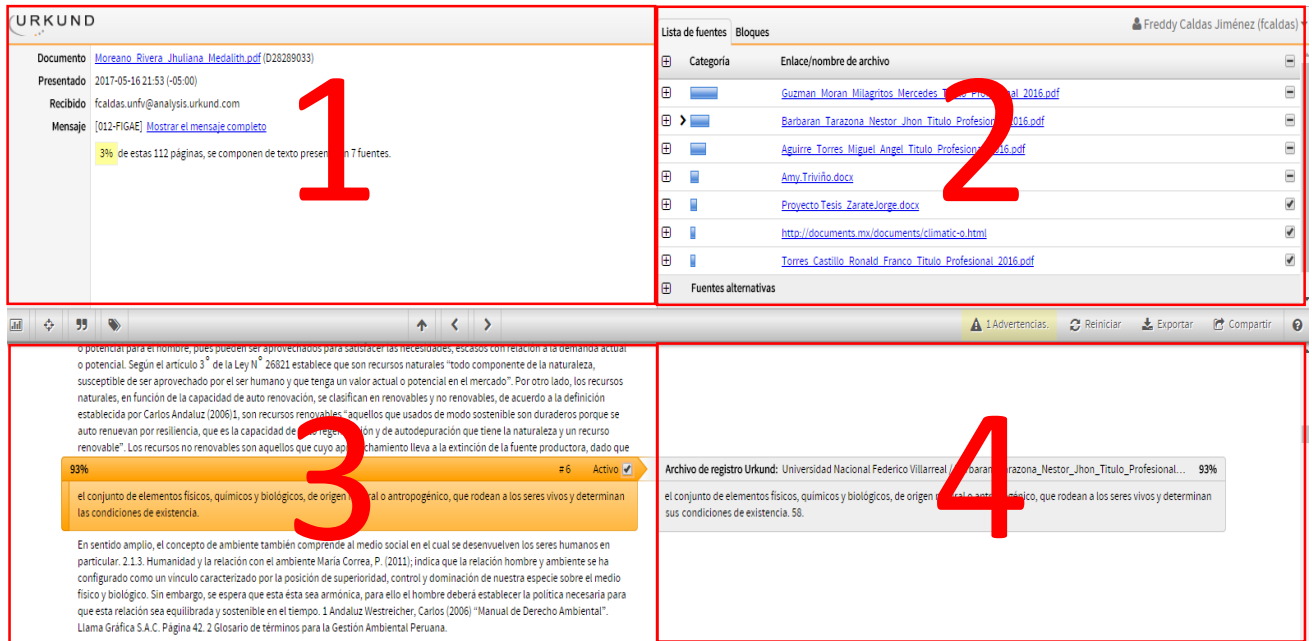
URKUND

Documento Moreano_Rivera_Jhuliana_Medalith.pdf (D28289033)
Presentado 2017-05-16 21:53 (-05:00)
Recibido fcaldas.unfv@analysis.urkund.com
Mensaje [012-FIGAE] Mostrar el mensaje completo

3% de estas 112 páginas, se componen de texto presen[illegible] 7 fuentes.

1

Lista de fuentes Bloques
Freddy Caldas Jiménez (fcaldas)

| Categoría | Enlace/nombre de archivo |
|---|---|
| | Guzman_Moran_Milagritos_Mercedes_T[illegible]_Profes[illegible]al_2016.pdf |
| | Barbaran_Tarazona_Nestor_Jhon_Titulo_Profesion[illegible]2016.pdf |
| | Aguirre_Torres_Miguel_Angel_Titulo_Profesion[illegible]16.pdf |
| | Amy.Triviño.docx |
| | Proyecto Tesis_ZarateJorge.docx |
| | http://documents.mx/documents/climatic-o.html |
| | Torres_Castillo_Ronald_Franco_Titulo_Profesional_2016.pdf |

Fuentes alternativas

2

1 Advertencias. Reiniciar Exportar Compartir

o potencial para el hombre, pues pueden ser aprovechados para satisfacer las necesidades, escasos con relación a la demanda actual o potencial. Según el artículo 3° de la Ley N° 26821 establece que son recursos naturales "todo componente de la naturaleza, susceptible de ser aprovechado por el ser humano y que tenga un valor actual o potencial en el mercado". Por otro lado, los recursos naturales, en función de la capacidad de auto renovación, se clasifican en renovables y no renovables, de acuerdo a la definición establecida por Carlos Andaluz (2006)1, son recursos renovables "aquellos que usados de modo sostenible son duraderos porque se auto renuevan por resiliencia, que es la capacidad de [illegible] regene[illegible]ión y de autodepuración que tiene la naturaleza y un recurso renovable". Los recursos no renovables son aquellos que cuyo ap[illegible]chamiento lleva a la extinción de la fuente productora, dado que

93% #6 Activo

el conjunto de elementos físicos, químicos y biológicos, de origen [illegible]ral o antropogénico, que rodean a los seres vivos y determinan las condiciones de existencia.

3

En sentido amplio, el concepto de ambiente también comprende al medio social en el cual se desenvuelven los seres humanos en particular. 2.1.3. Humanidad y la relación con el ambiente María Correa, P. (2011); indica que la relación hombre y ambiente se ha configurado como un vínculo caracterizado por la posición de superioridad, control y dominación de nuestra especie sobre el medio físico y biológico. Sin embargo, se espera que esta ésta sea armónica, para ello el hombre deberá establecer la política necesaria para que esta relación sea equilibrada y sostenible en el tiempo. 1 Andaluz Westreicher, Carlos (2006) "Manual de Derecho Ambiental". Llama Gráfica S.A.C. Página 42. 2 Glosario de términos para la Gestión Ambiental Peruana.

Archivo de registro Urkund: Universidad Nacional Federico Villarreal / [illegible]barar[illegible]arazona_Nestor_Jhon_Titulo_Profesional... 93%

el conjunto de elementos físicos, químicos y biológicos, de origen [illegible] o antr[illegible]génico, que rodean a los seres vivos y determinan sus condiciones de existencia. 58.

4